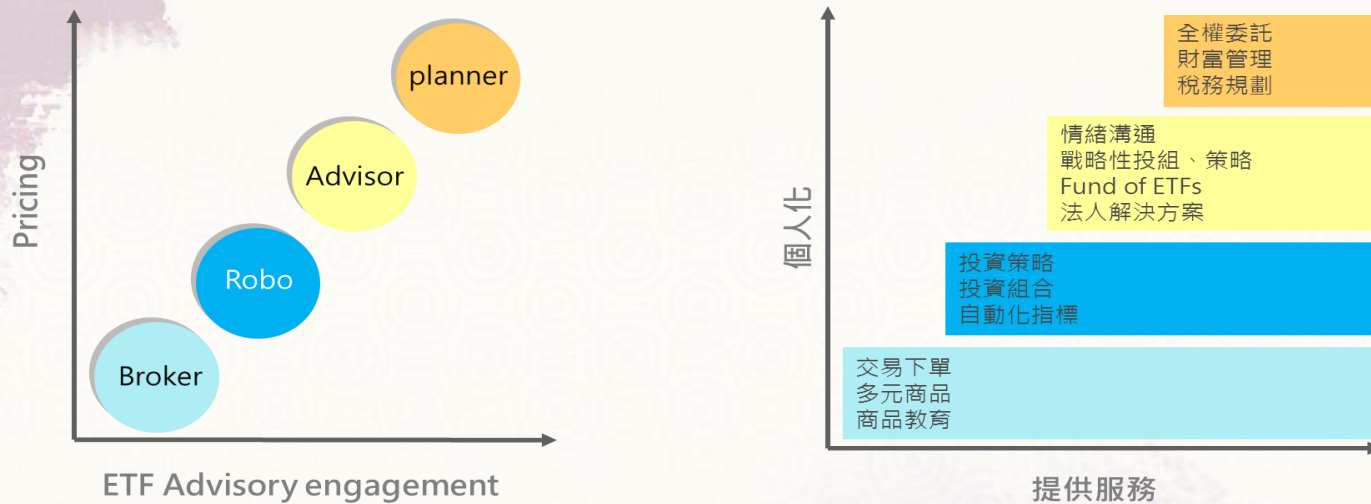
Pricing

planner

Advisor

Robo

Broker

ETF Advisory engagement

個人化

全權委託
財富管理
稅務規劃

情緒溝通
戰略性投組、策略
Fund of ETFs
法人解決方案

投資策略
投資組合
自動化指標

交易下單
多元商品
商品教育

提供服務